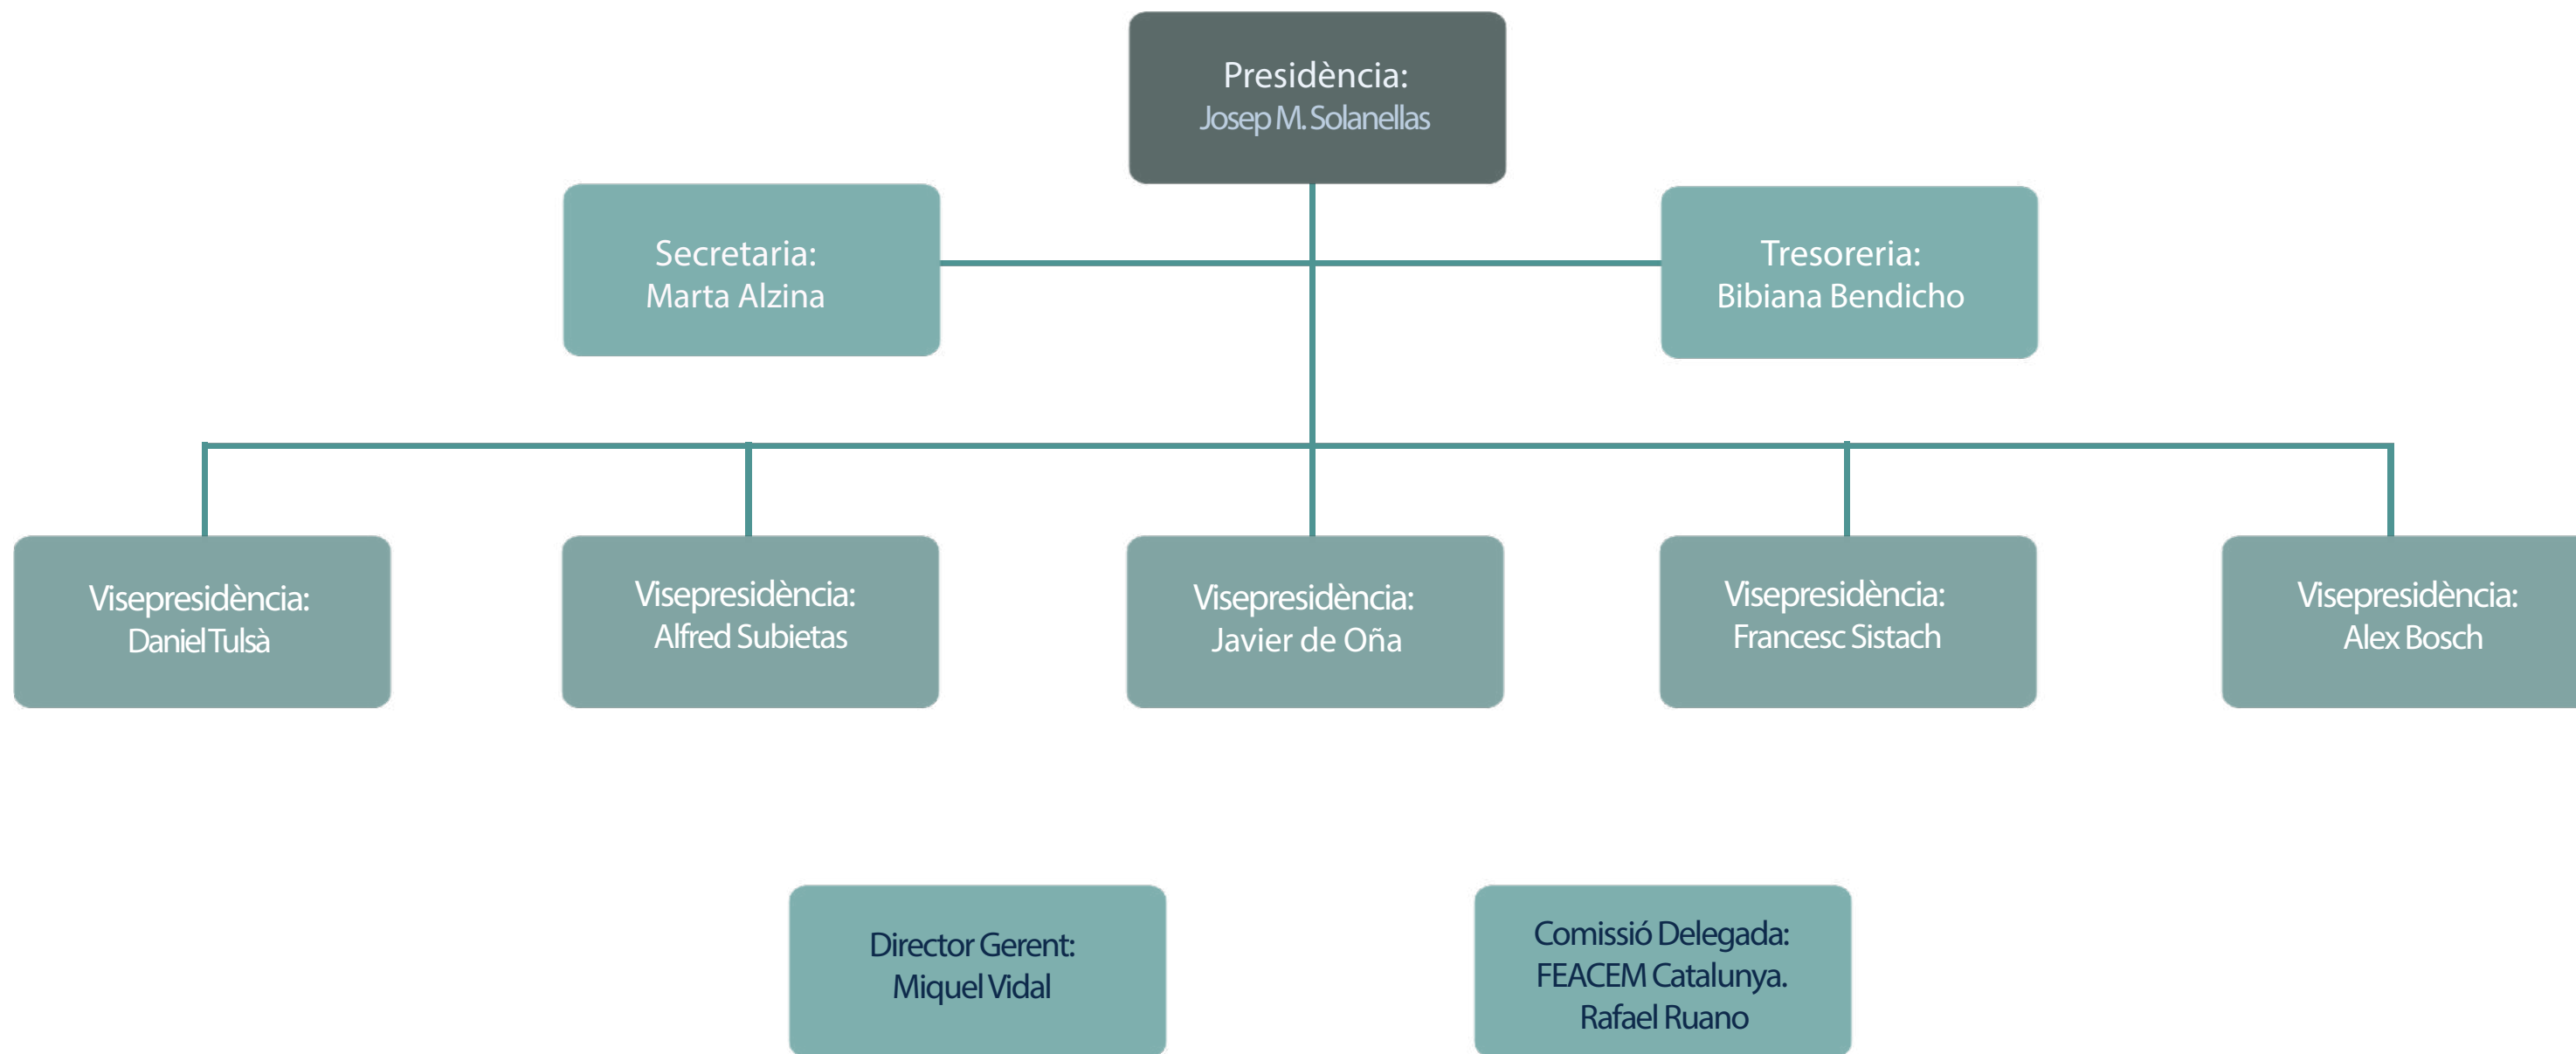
Presidència:
Josep M. Solanellas

Secretaria:
Marta Alzina

Tresoreria:
Bibiana Bendicho

Visepresidència:
Daniel Tulsà

Visepresidència:
Alfred Subietas

Visepresidència:
Javier de Oña

Visepresidència:
Francesc Sistach

Visepresidència:
Alex Bosch

Director Gerent:
Miquel Vidal

Comissió Delegada:
FEACEM Catalunya.
Rafael Ruano